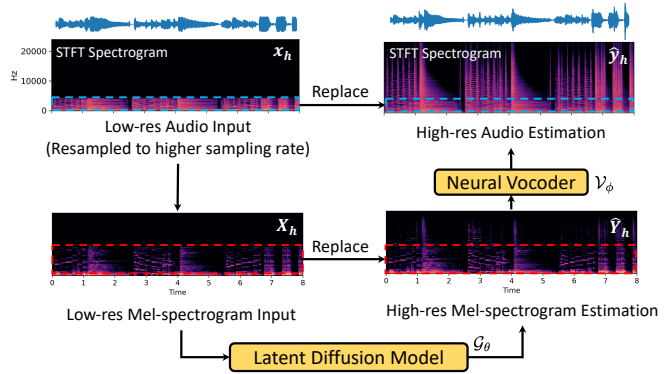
20000
10000
0
Hz
STFT Spectrogram
$x_h$
Replace
STFT Spectrogram
$\hat{y}_h$
Low-res Audio Input
(Resampled to higher sampling rate)
High-res Audio Estimation
Neural Vocoder
$\mathcal{V}_\phi$
$X_h$
Replace
$\hat{Y}_h$
0 1 2 3 4 5 6 7 8
Time
0 1 2 3 4 5 6 7 8
Time
Low-res Mel-spectrogram Input
High-res Mel-spectrogram Estimation
Latent Diffusion Model
$\mathcal{G}_\theta$